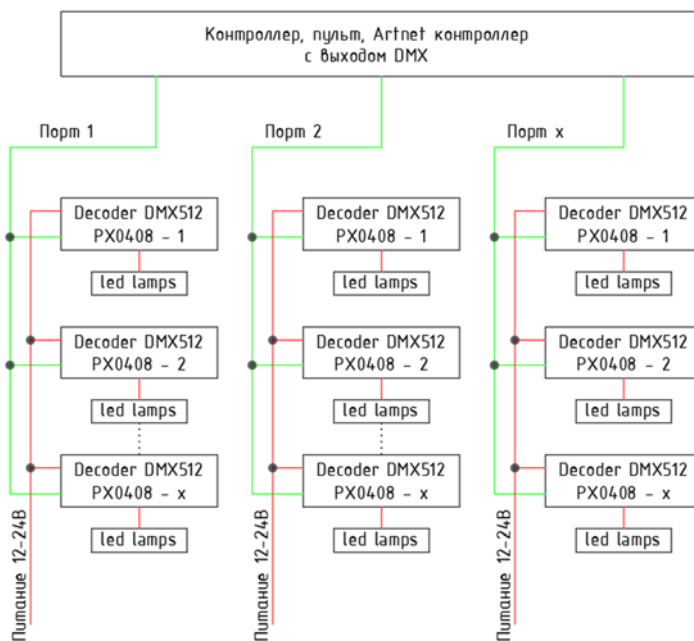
Контроллер, пульт, Artnet контроллер
с выходом DMX

Порт 1

Decoder DMX512
PX0408 - 1

led lamps

Decoder DMX512
PX0408 - 2

led lamps

Decoder DMX512
PX0408 - x

led lamps

Питание 12-24В

Порт 2

Decoder DMX512
PX0408 - 1

led lamps

Decoder DMX512
PX0408 - 2

led lamps

Decoder DMX512
PX0408 - x

led lamps

Питание 12-24В

Порт x

Decoder DMX512
PX0408 - 1

led lamps

Decoder DMX512
PX0408 - 2

led lamps

Decoder DMX512
PX0408 - x

led lamps

Питание 12-24В